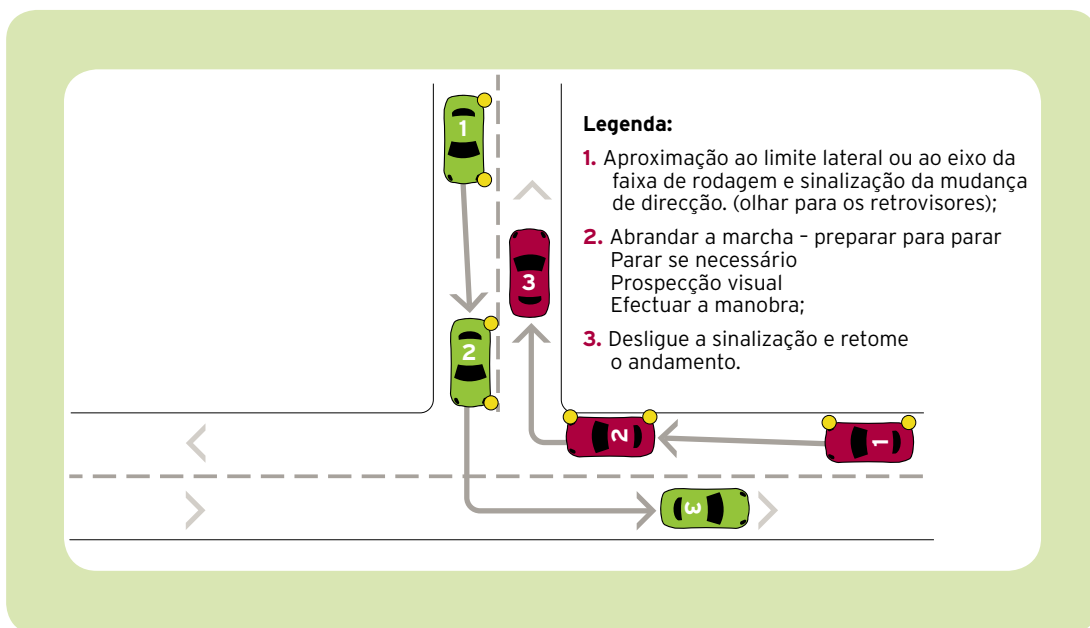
Legenda:

1. Aproximação ao limite lateral ou ao eixo da faixa de rodagem e sinalização da mudança de direcção. (olhar para os retrovisores);

2. Abrandar a marcha – preparar para parar
Parar se necessário
Prospecção visual
Efectuar a manobra;

3. Desligue a sinalização e retome o andamento.

1
3
2
2
1
3